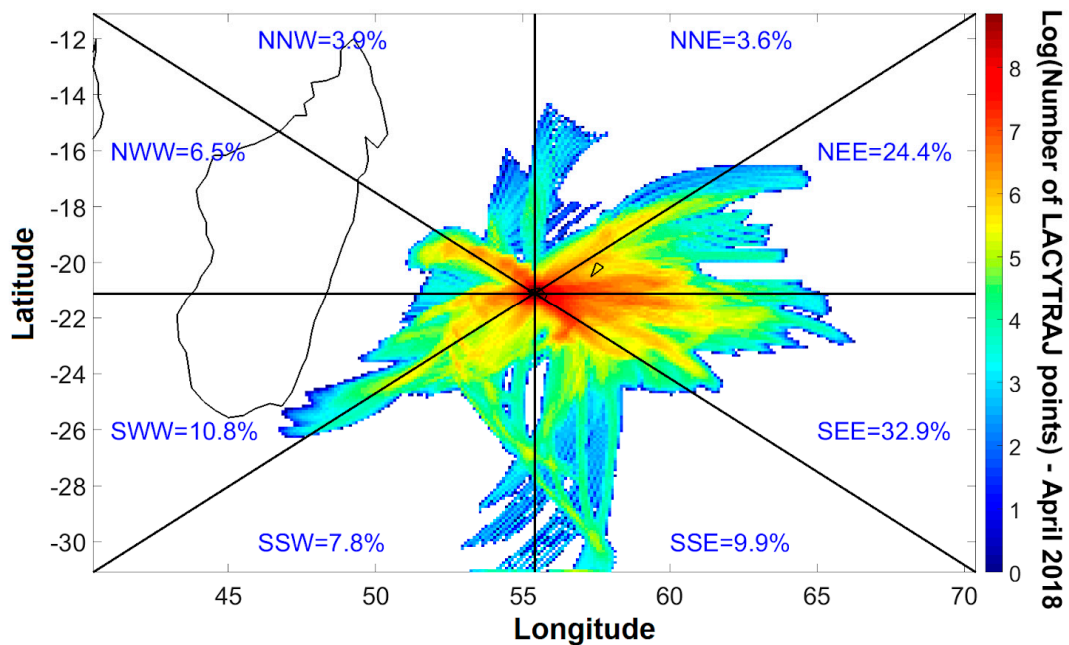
NNW=3.9%
NNE=3.6%
NWW=6.5%
NEE=24.4%
SWW=10.8%
SEE=32.9%
SSW=7.8%
SSE=9.9%

-12
-14
-16
-18
-20
-22
-24
-26
-28
-30

Latitude

45
50
55
60
65
70

Longitude

8
7
6
5
4
3
2
1
0

Log(Number of LACYTRAJ points) - April 2018